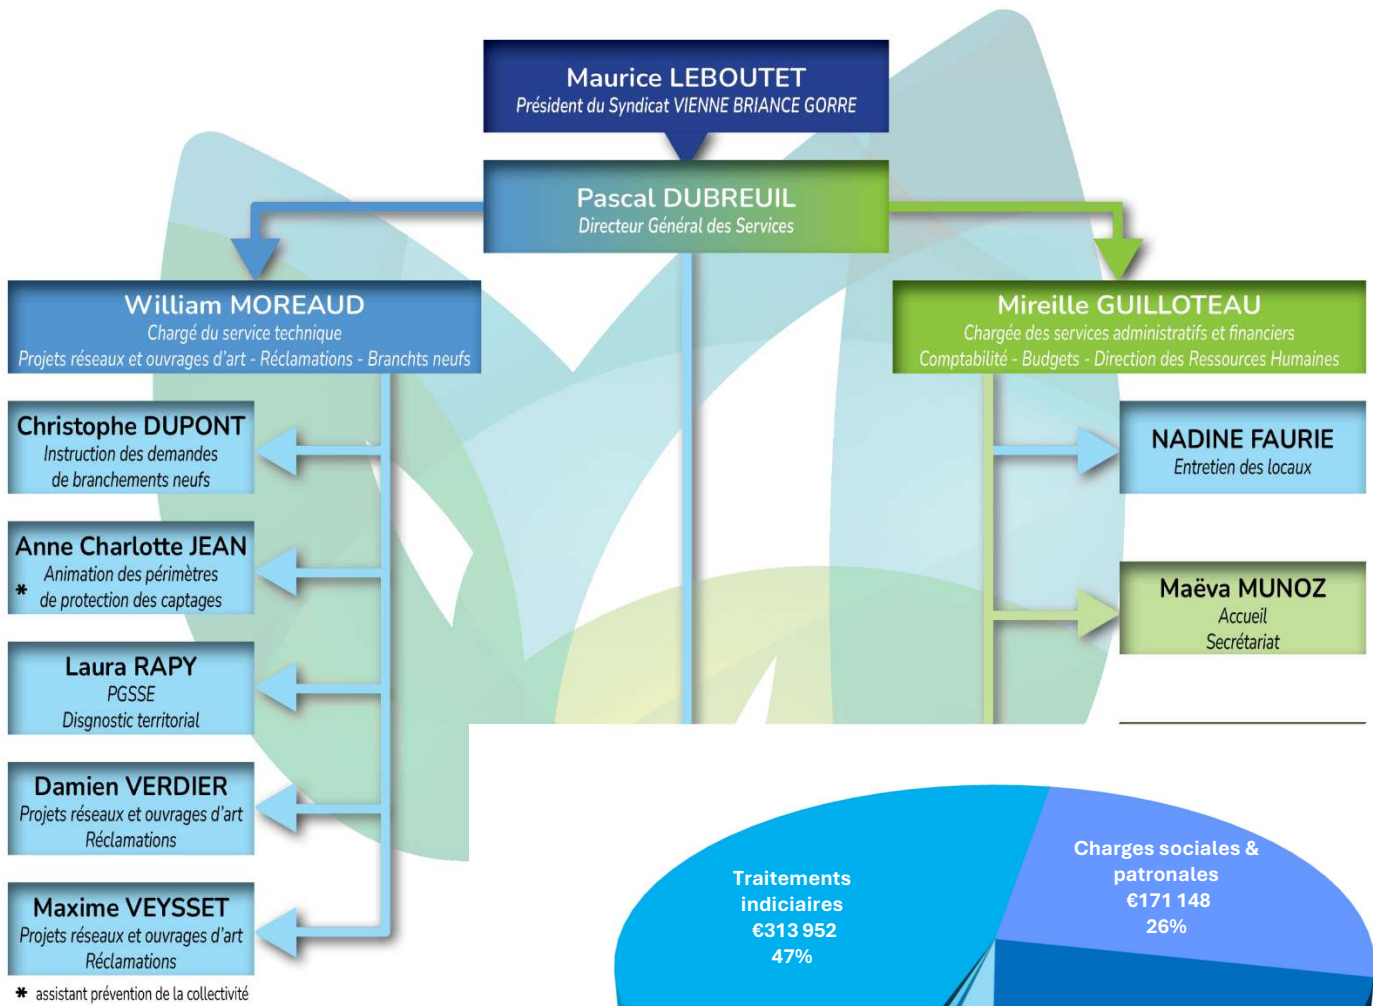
Maurice LEBOUTET
Président du Syndicat VIENNE BRIANCE GORRE

Pascal DUBREUIL
Directeur Général des Services

William MOREAUD
Chargé du service technique
Projets réseaux et ouvrages d'art - Réclamations - Branchts neufs

Mireille GUILLOTEAU
Chargée des services administratifs et financiers
Comptabilité - Budgets - Direction des Ressources Humaines

Christophe DUPONT
Instruction des demandes de branchements neufs

Anne Charlotte JEAN
Animation des périmètres
* de protection des captages

Laura RAPY
PGSSE
Disgnostic territorial

Damien VERDIER
Projets réseaux et ouvrages d'art
Réclamations

Maxime VEYSSET
Projets réseaux et ouvrages d'art
Réclamations

* assistant prévention de la collectivité

NADINE FAURIE
Entretien des locaux

Maëva MUNOZ
Accueil
Secrétariat

Traitements indiciaires
€313 952
47%

Charges sociales & patronales
€171 148
26%